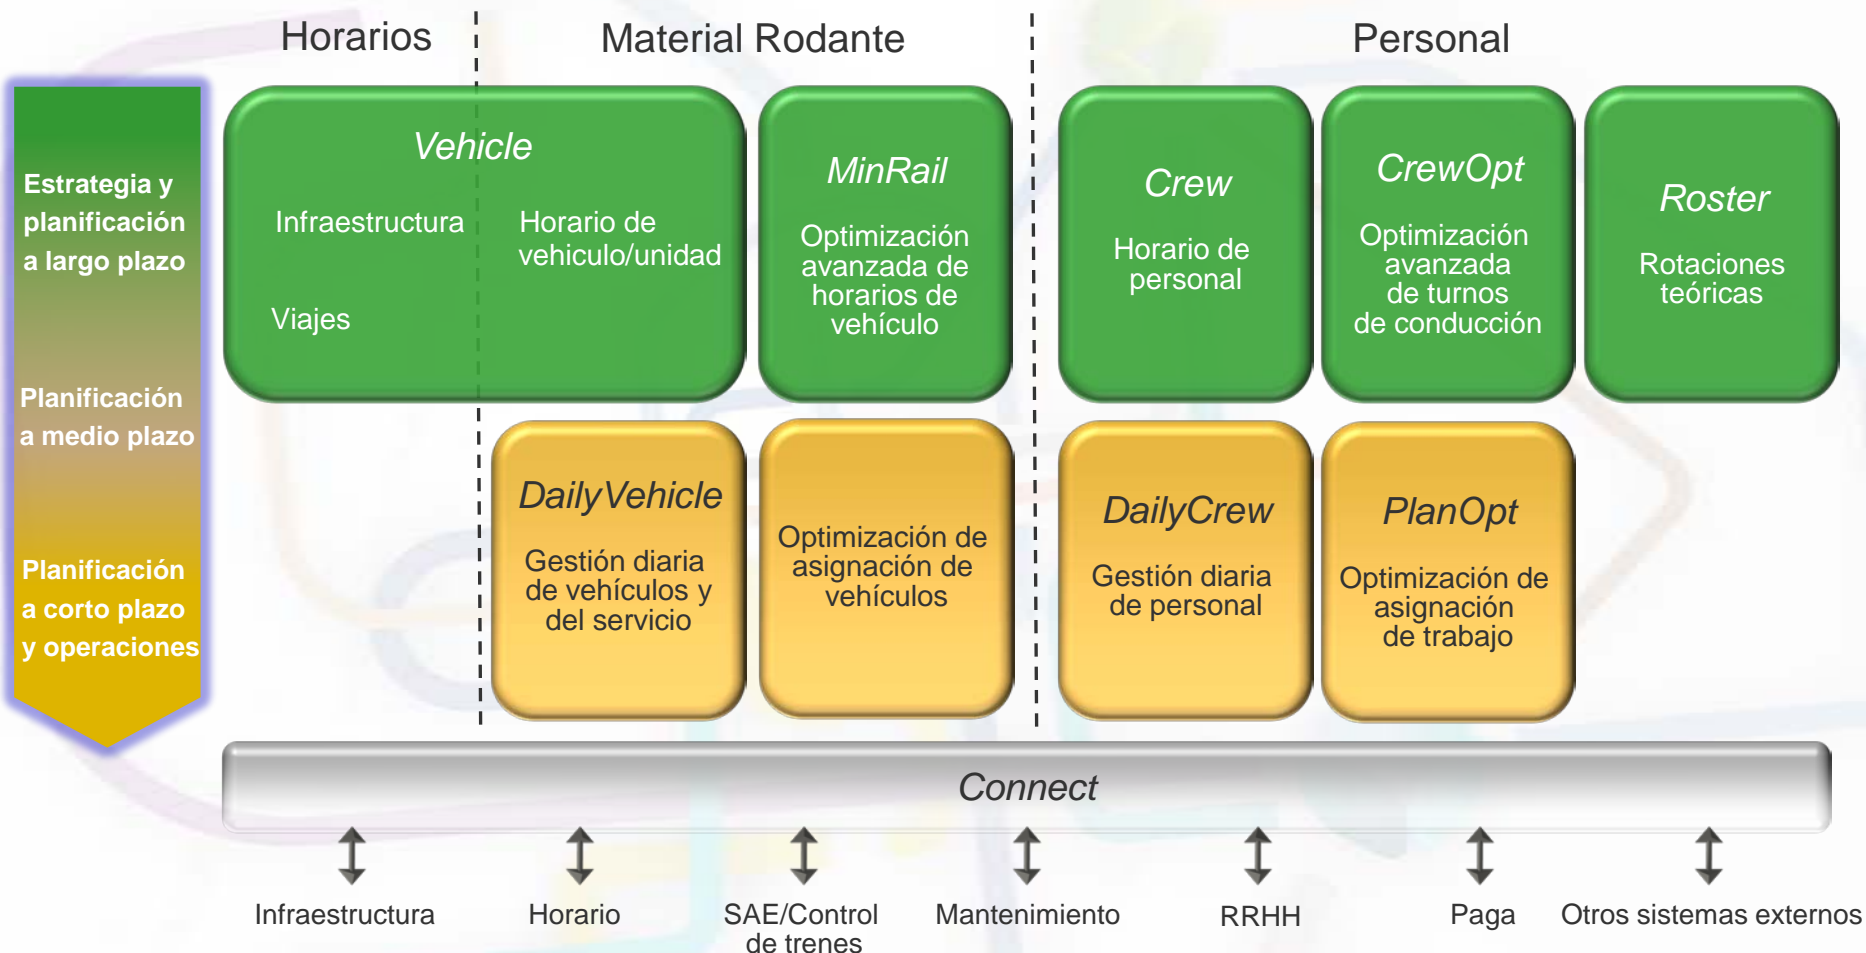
Horarios

Material Rodante

Personal

Estrategia y planificación a largo plazo

Planificación a medio plazo

Planificación a corto plazo y operaciones

Vehicle

Infraestructura

Horario de vehiculo/unidad

Viajes

MinRail

Optimización avanzada de horarios de vehículo

Crew

Horario de personal

CrewOpt

Optimización avanzada de turnos de conducción

Roster

Rotaciones teóricas

DailyVehicle

Gestión diaria de vehículos y del servicio

Optimización de asignación de vehículos

DailyCrew

Gestión diaria de personal

PlanOpt

Optimización de asignación de trabajo

Connect

Infraestructura

Horario

SAE/Control de trenes

Mantenimiento

RRHH

Paga

Otros sistemas externos